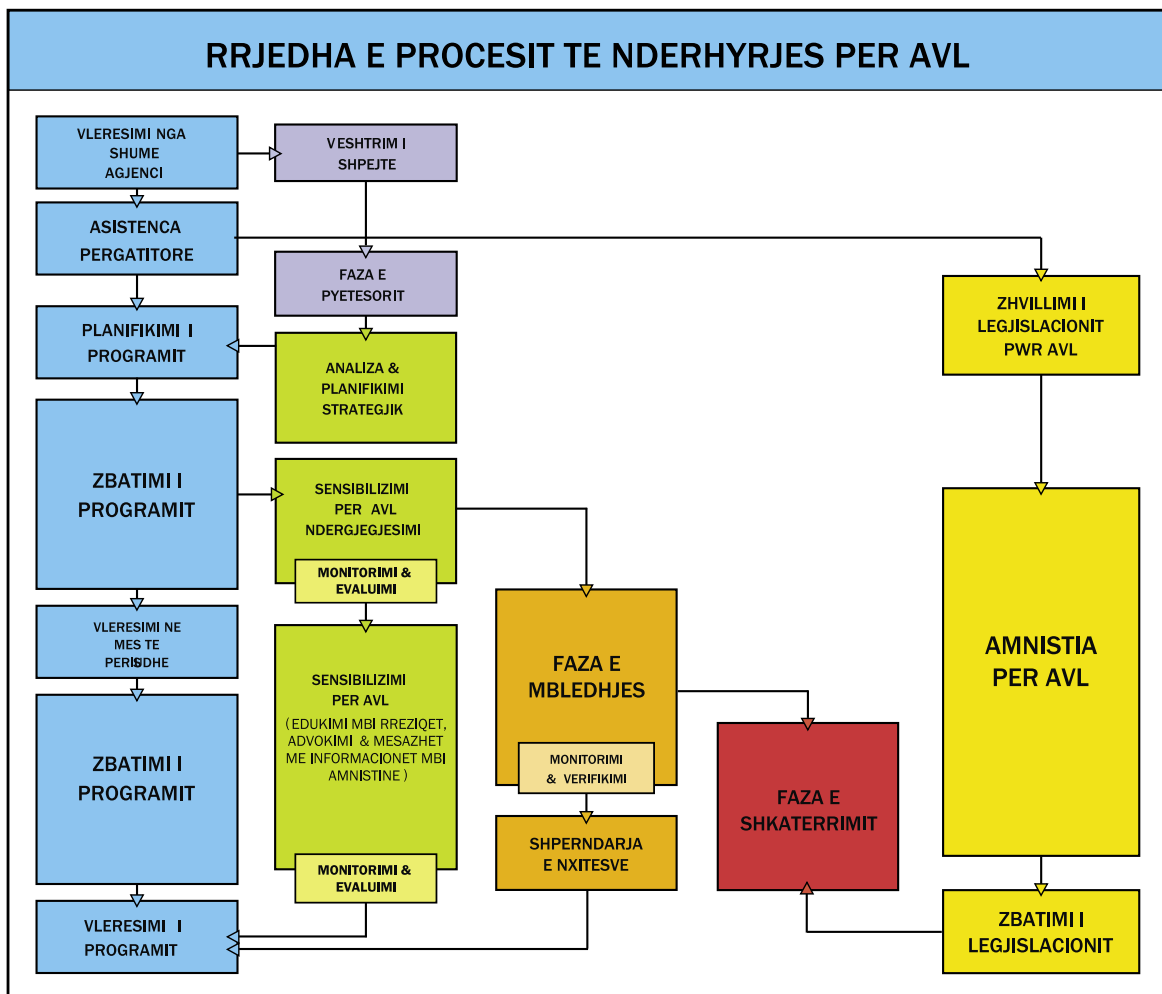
RRJEDHA E PROCESIT TE NDERHYRJES PER AVL

VLERESIMI NGA SHUME AGJENCI

VESHTRIM I SHPEJTE

ASISTENCA PERGATITORE

FAZA E PYETESORIT

ZHVILLIMI I LEGJISLACIONIT PWR AVL

PLANIFIKIMI I PROGRAMIT

ANALIZA & PLANIFIKIMI STRATEGJIK

ZBATIMI I PROGRAMIT

SENSIBILIZIMI PER AVL NDERGJEGJESIMI

MONITORIMI & EVALUIMI

VLERESIMI NE MES TE PERISDHE

FAZA E MBLEDHJES

AMNISTIA PER AVL

SENSIBILIZIMI PER AVL (EDUKIMI MBI RREZIQET, ADVOKIMI & MESAZHET ME INFORMACIONET MBI AMNISTINE)

ZBATIMI I PROGRAMIT

MONITORIMI & VERIFIKIMI

FAZA E SHKATERRIMIT

SHPERNDARJA E NXITESVE

MONITORIMI & EVALUIMI

VLERESIMI I PROGRAMIT

ZBATIMI I LEGJISLACIONIT